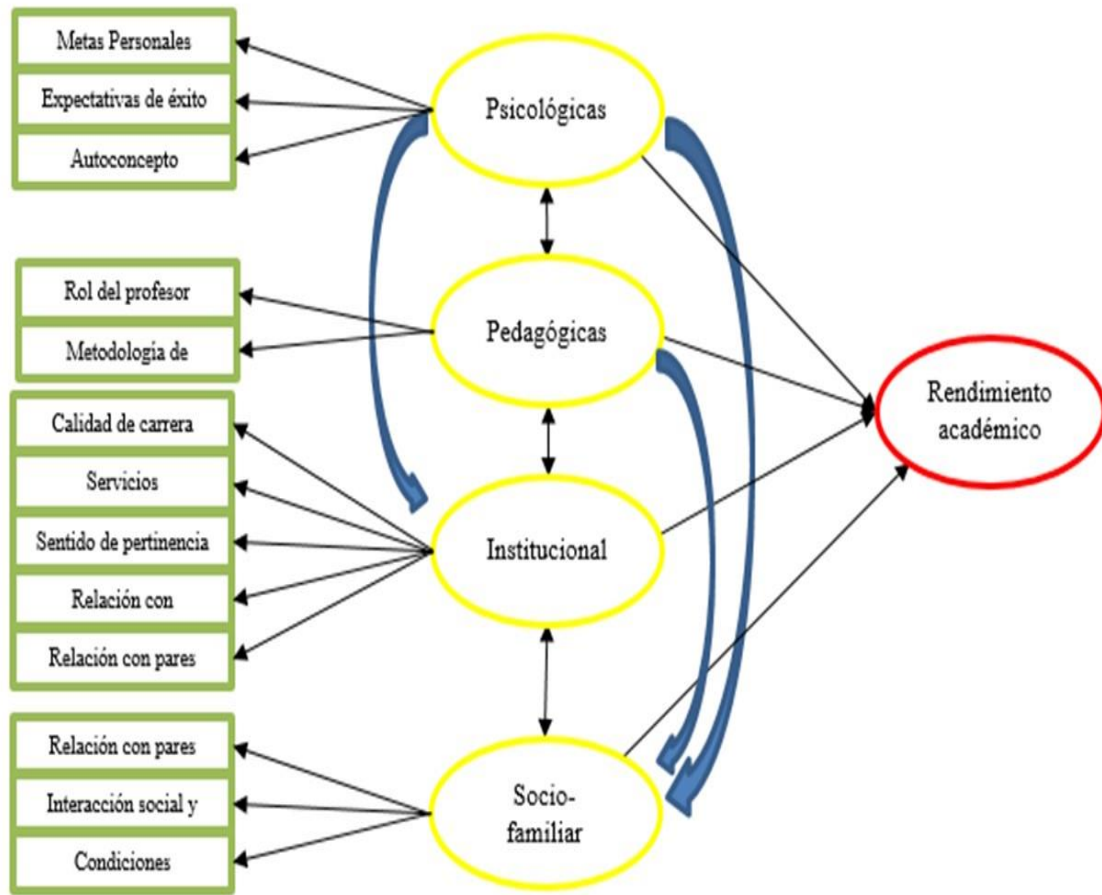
Metas Personales

Expectativas de éxito

Autoconcepto

Psicológicas

Rol del profesor

Metodología de

Pedagógicas

Calidad de carrera

Servicios

Sentido de pertinencia

Relación con

Relación con pares

Institucional

Rendimiento académico

Relación con pares

Interacción social y

Condiciones

Socio-familiar